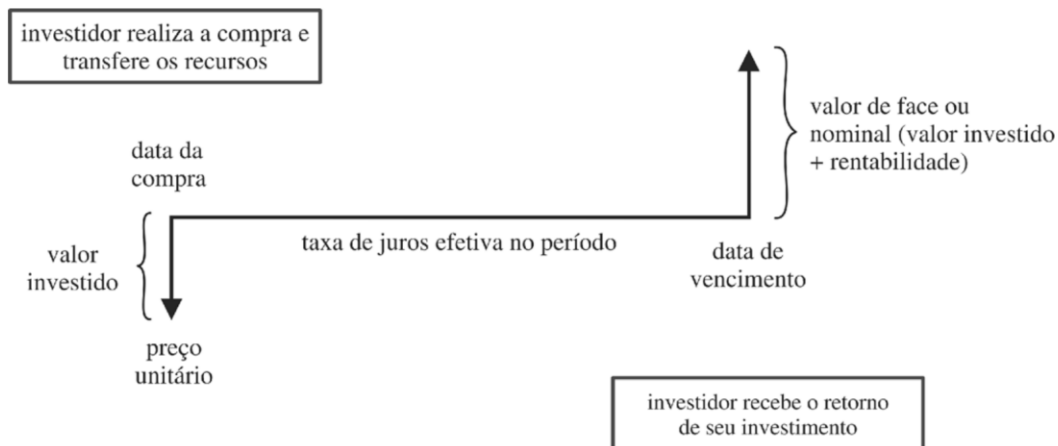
investidor realiza a compra e transfere os recursos

valor de face ou nominal (valor investido + rentabilidade)

data da compra

valor investido

taxa de juros efetiva no período

data de vencimento

preço unitário

investidor recebe o retorno de seu investimento